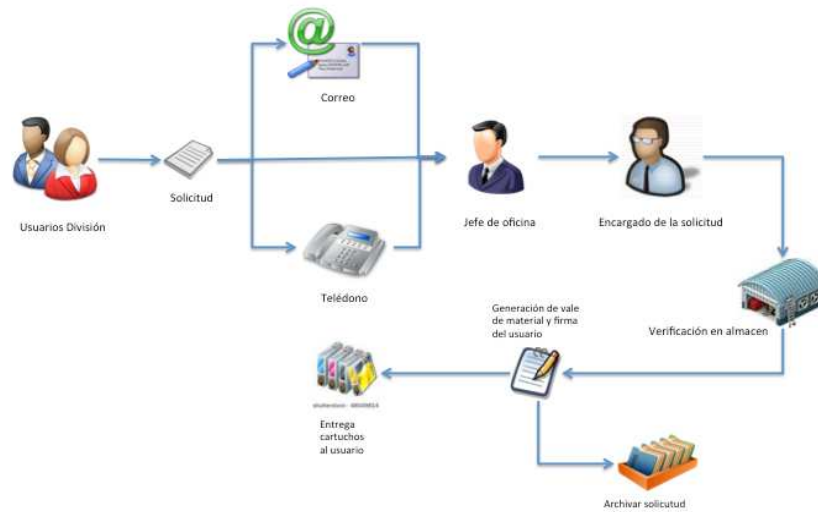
Correo

Usuarios División

Solicitud

Jefe de oficina

Encargado de la solicitud

Telédono

Generación de vale de material y firma del usuario

Verificación en almacen

Entrega cartuchos al usuario

Archivar solicutud